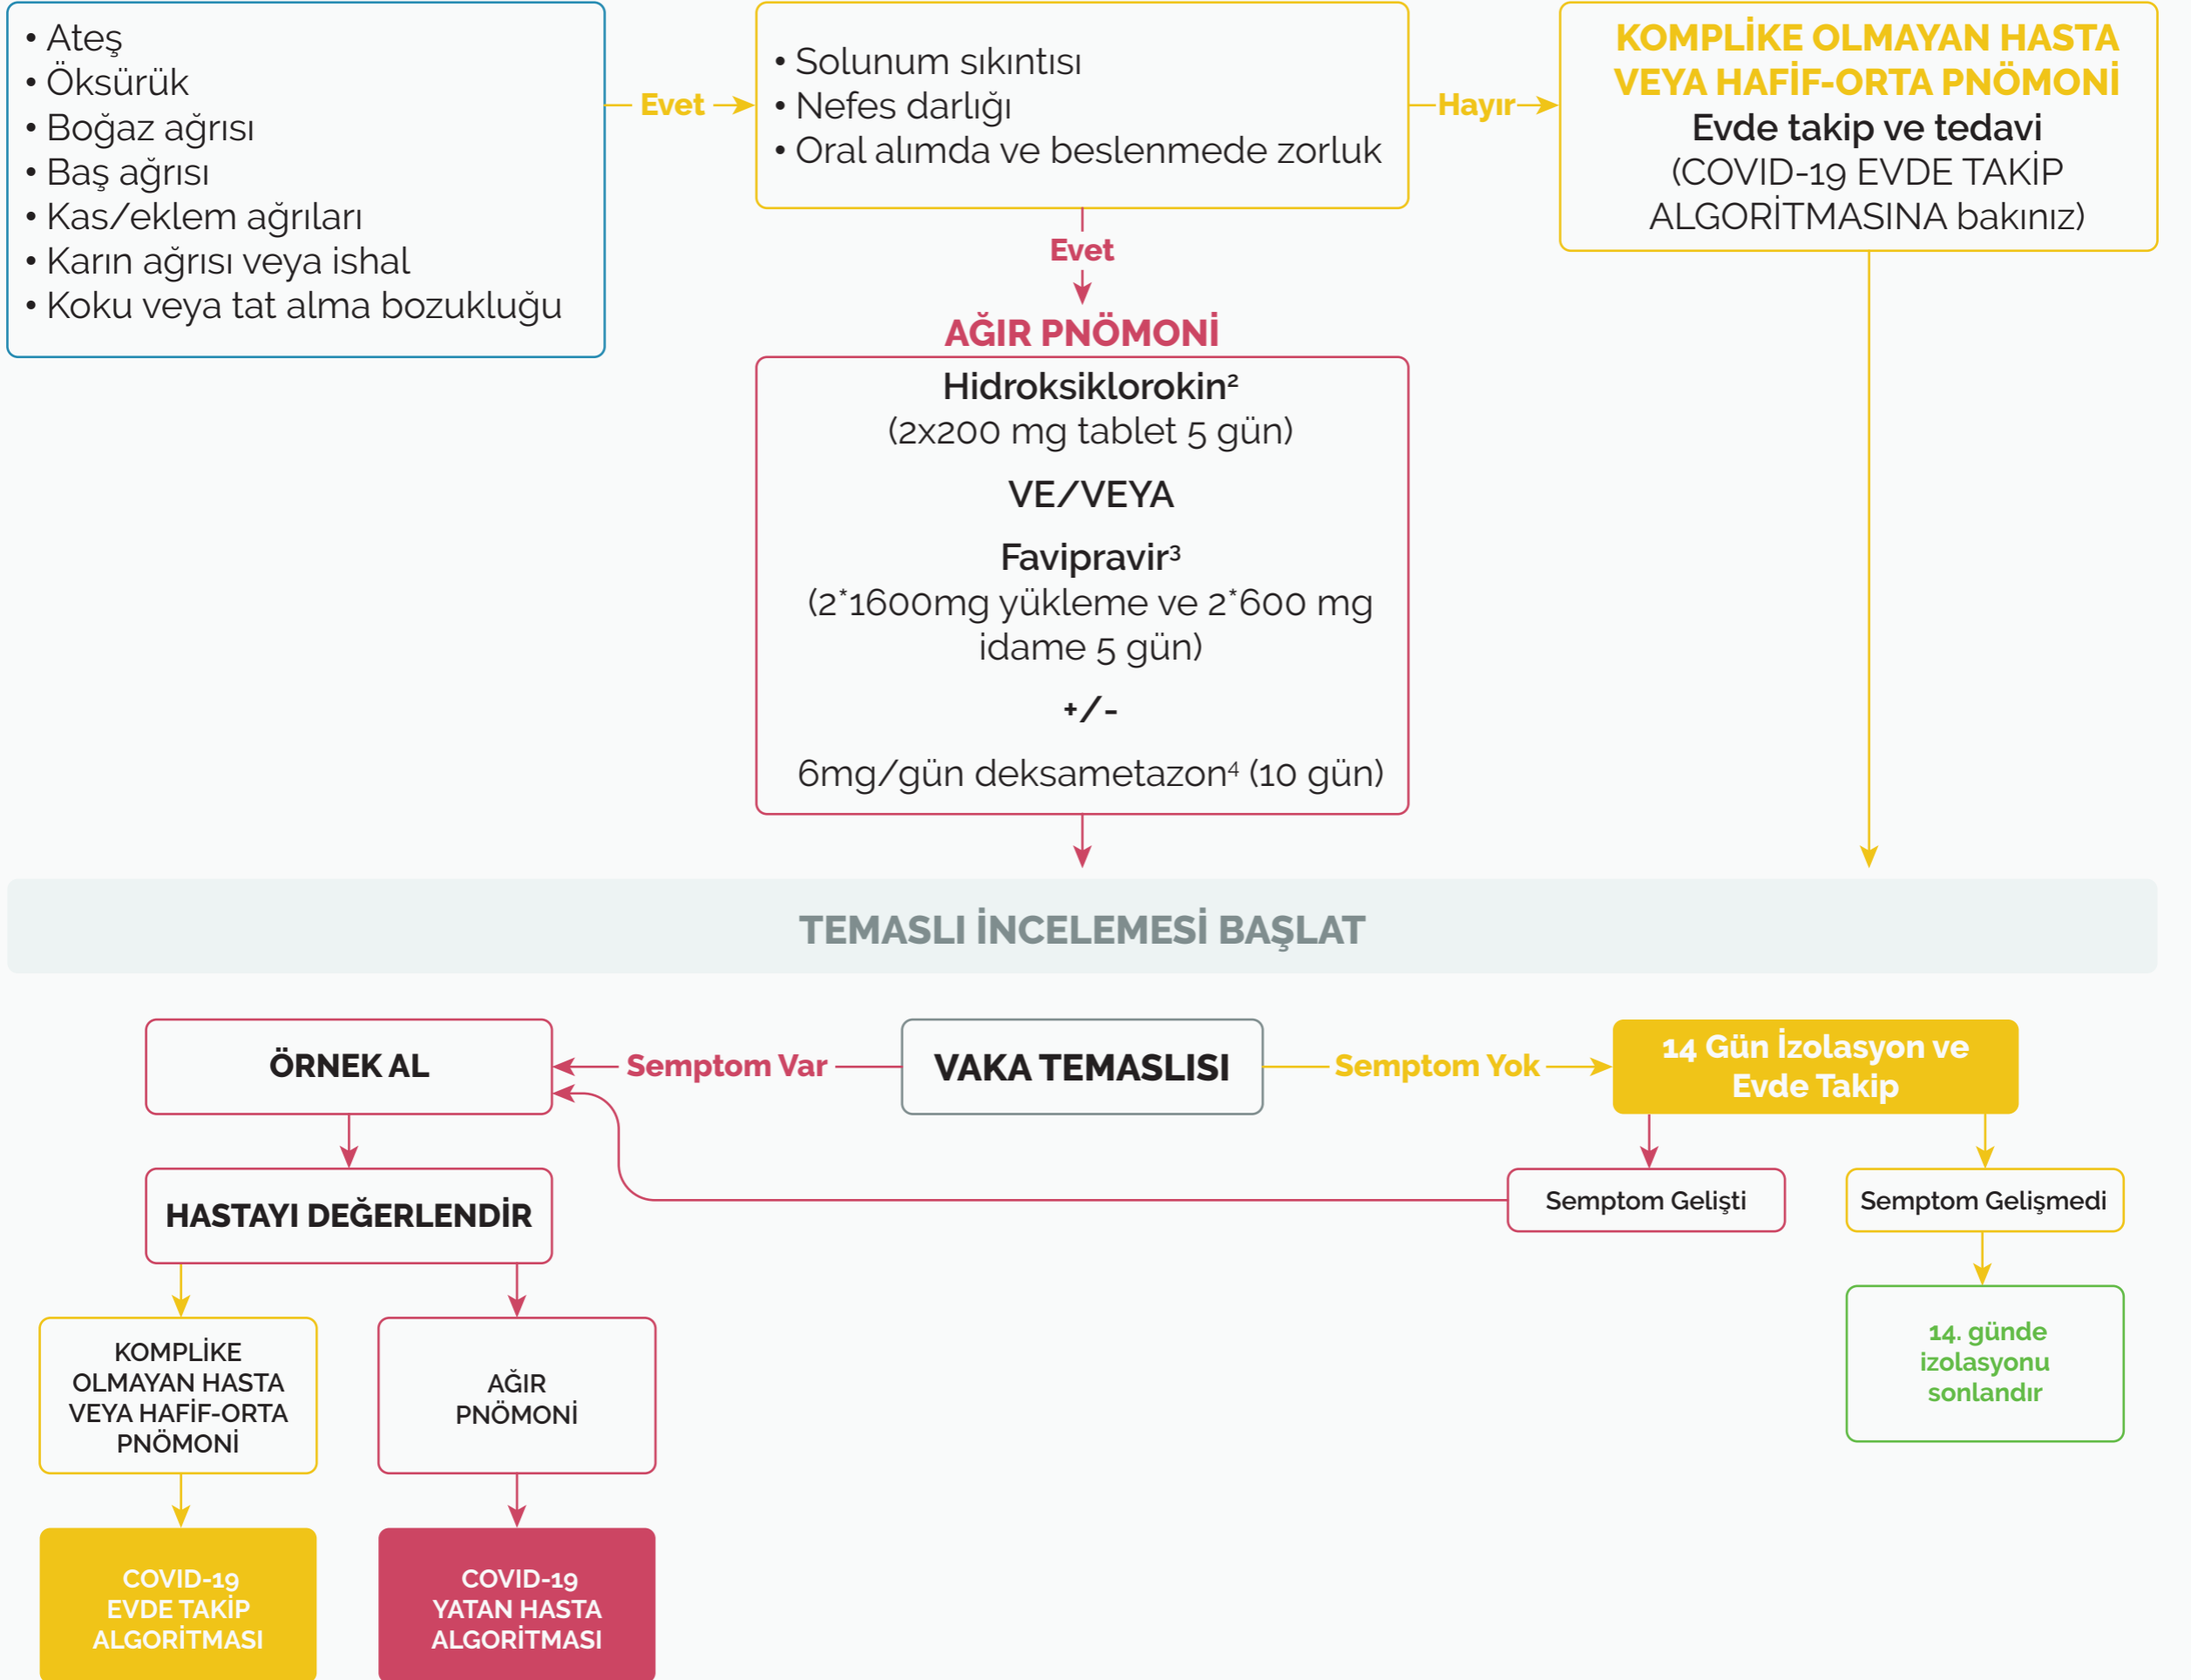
• Ateş
• Öksürük
• Boğaz ağrısı
• Baş ağrısı
• Kas/eklem ağrıları
• Karın ağrısı veya ishal
• Koku veya tat alma bozukluğu

Evet

• Solunum sıkıntısı
• Nefes darlığı
• Oral alımda ve beslenmede zorluk

Hayır

KOMPLİKE OLMAYAN HASTA VEYA HAFİF-ORTA PNÖMONİ
Evde takip ve tedavi
(COVID-19 EVDE TAKİP ALGORİTMASINA bakınız)

Evet

AĞIR PNÖMONİ

Hidroksiklorokin$^2$
(2x200 mg tablet 5 gün)

VE/VEYA

Favipravir$^3$
(2*1600mg yükleme ve 2*600 mg idame 5 gün)

+/-

6mg/gün deksametazon$^4$ (10 gün)

TEMASLI İNCELEMESİ BAŞLAT

ÖRNEK AL

Semptom Var

VAKA TEMASLISI

Semptom Yok

14 Gün İzolasyon ve Evde Takip

HASTAYI DEĞERLENDİR

Semptom Gelişti

Semptom Gelişmedi

KOMPLİKE OLMAYAN HASTA VEYA HAFİF-ORTA PNÖMONİ

AĞIR PNÖMONİ

14. günde izolasyonu sonlandır

COVID-19 EVDE TAKİP ALGORİTMASI

COVID-19 YATAN HASTA ALGORİTMASI